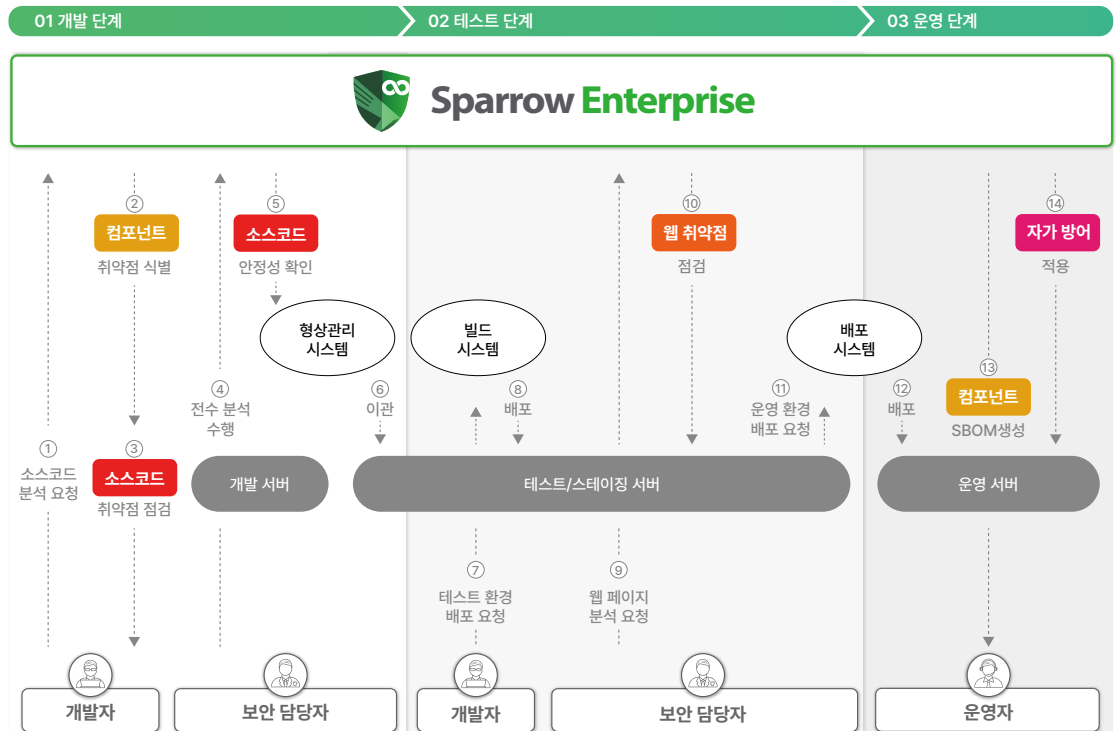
01 개발 단계
02 테스트 단계
03 운영 단계

Sparrow Enterprise

② 컴포넌트 취약점 식별

⑤ 소스코드 안정성 확인

⑩ 웹 취약점 점검

⑭ 자가 방어 적용

형상관리 시스템

빌드 시스템

배포 시스템

① 소스코드 분석 요청

③ 소스코드 취약점 점검

④ 전수 분석 수행

⑥ 이관

⑧ 배포

⑪ 운영 환경 배포 요청

⑫ 배포

⑬ 컴포넌트 SBOM생성

개발 서버

테스트/스테이징 서버

운영 서버

⑦ 테스트 환경 배포 요청

⑨ 웹 페이지 분석 요청

개발자

보안 담당자

개발자

보안 담당자

운영자